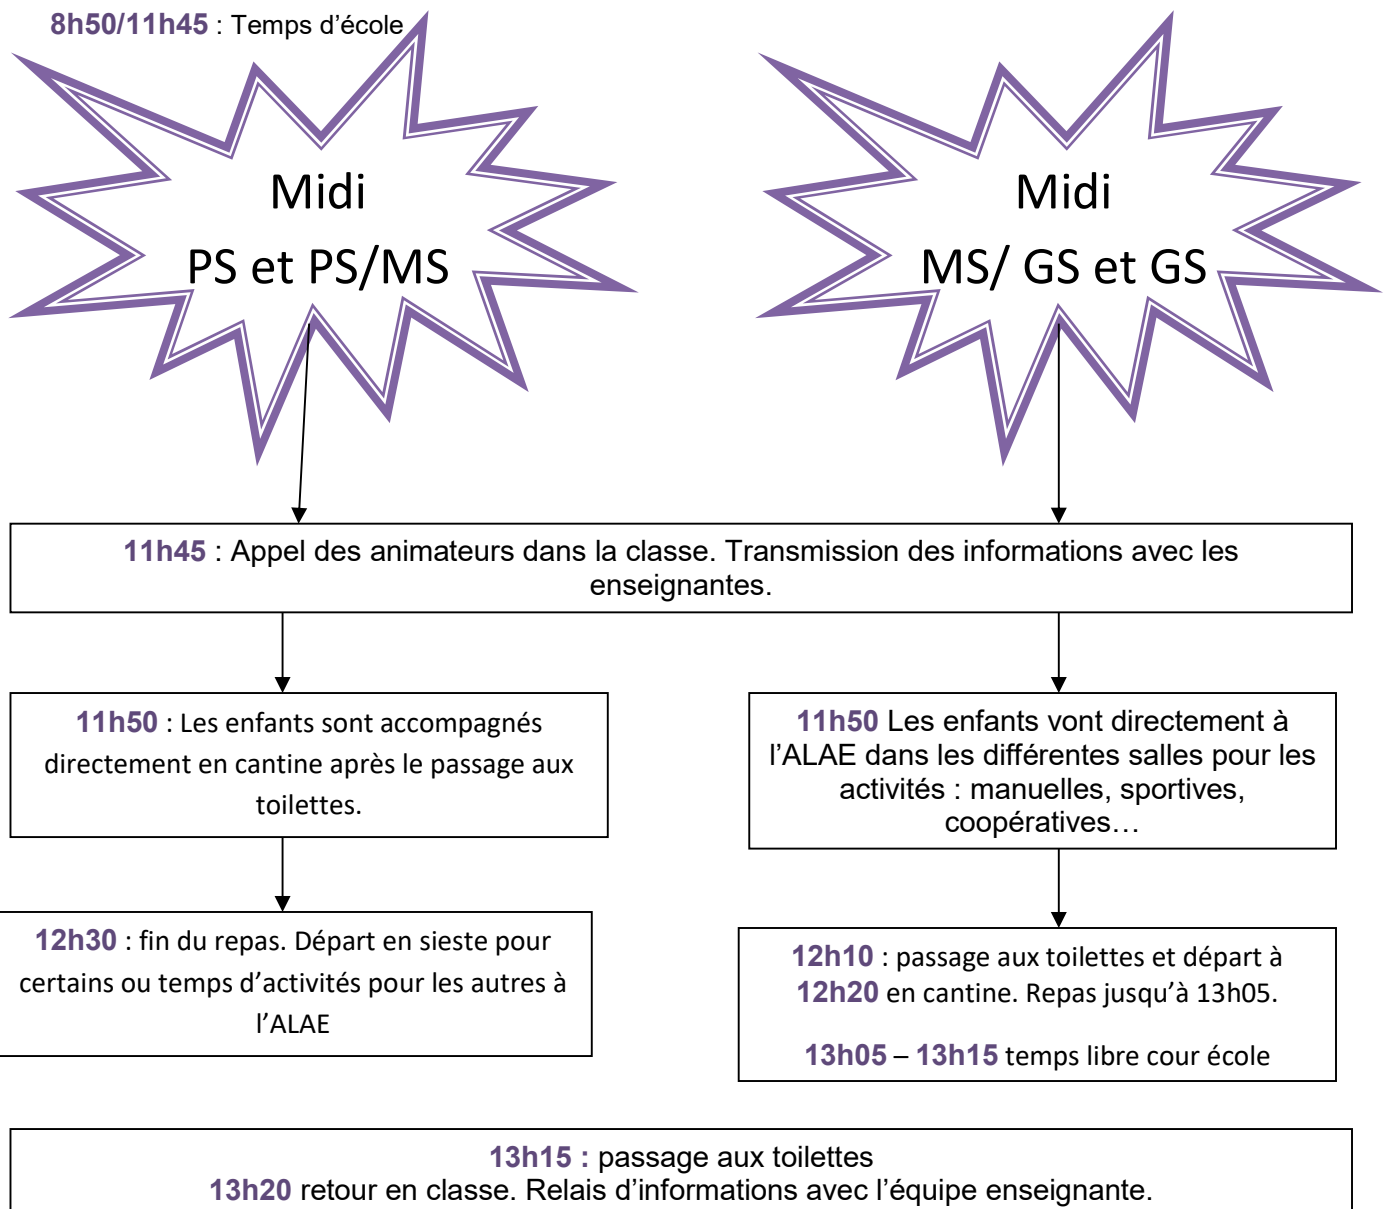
8h50/11h45 : Temps d'école

Midi
PS et PS/MS

Midi
MS/ GS et GS

11h45 : Appel des animateurs dans la classe. Transmission des informations avec les enseignantes.

11h50 : Les enfants sont accompagnés directement en cantine après le passage aux toilettes.

11h50 Les enfants vont directement à l'ALAE dans les différentes salles pour les activités : manuelles, sportives, coopératives…

12h30 : fin du repas. Départ en sieste pour certains ou temps d'activités pour les autres à l'ALAE

12h10 : passage aux toilettes et départ à 12h20 en cantine. Repas jusqu'à 13h05.

13h05 – 13h15 temps libre cour école

13h15 : passage aux toilettes
13h20 retour en classe. Relais d'informations avec l'équipe enseignante.